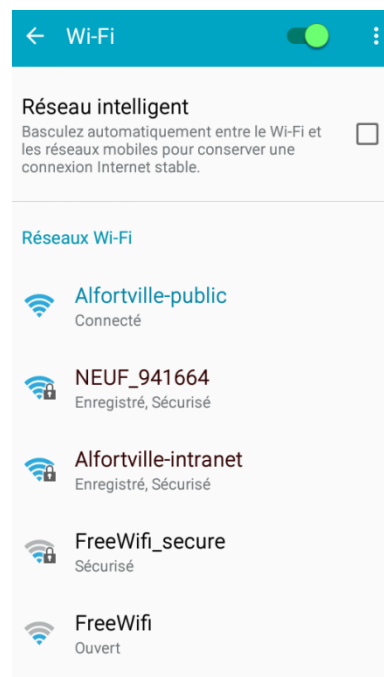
Wi-Fi

Réseau intelligent
Basculez automatiquement entre le Wi-Fi et les réseaux mobiles pour conserver une connexion Internet stable.

Réseaux Wi-Fi

Alfortville-public
Connecté

NEUF_941664
Enregistré, Sécurisé

Alfortville-intranet
Enregistré, Sécurisé

FreeWifi_secure
Sécurisé

FreeWifi
Ouvert